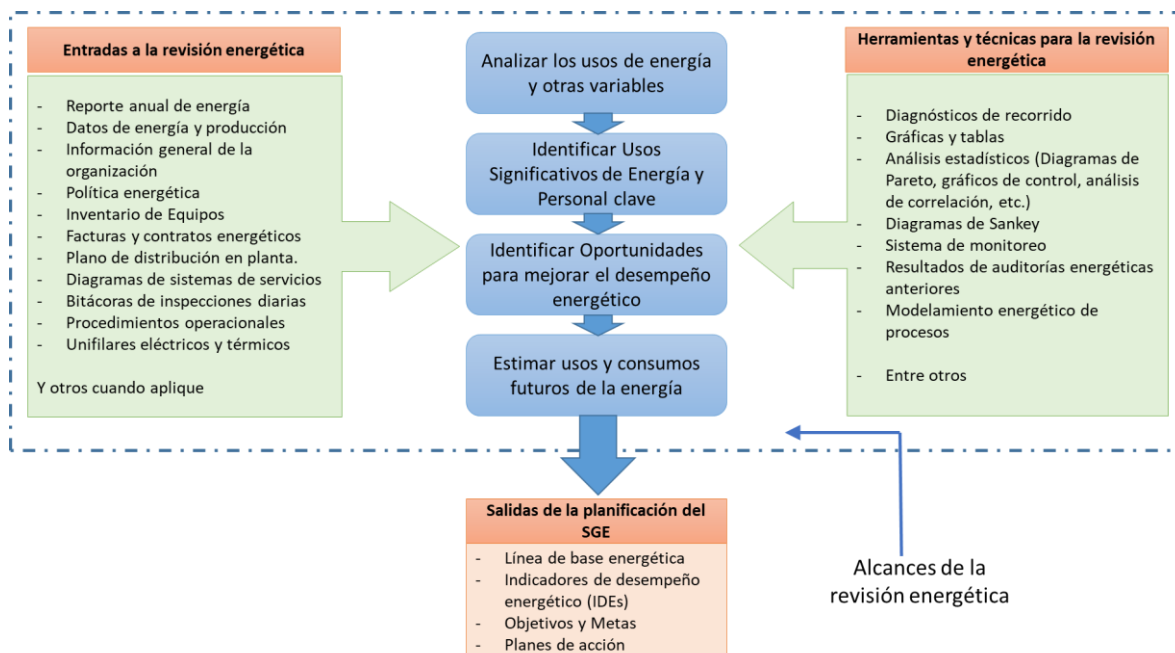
Entradas a la revisión energética

- Reporte anual de energía
- Datos de energía y producción
- Información general de la organización
- Política energética
- Inventario de Equipos
- Facturas y contratos energéticos
- Plano de distribución en planta.
- Diagramas de sistemas de servicios
- Bitácoras de inspecciones diarias
- Procedimientos operacionales
- Unifilares eléctricos y térmicos

Y otros cuando aplique

Analizar los usos de energía y otras variables

Identificar Usos Significativos de Energía y Personal clave

Identificar Oportunidades para mejorar el desempeño energético

Estimar usos y consumos futuros de la energía

Herramientas y técnicas para la revisión energética

- Diagnósticos de recorrido
- Gráficas y tablas
- Análisis estadísticos (Diagramas de Pareto, gráficos de control, análisis de correlación, etc.)
- Diagramas de Sankey
- Sistema de monitoreo
- Resultados de auditorías energéticas anteriores
- Modelamiento energético de procesos

- Entre otros

Salidas de la planificación del SGE

- Línea de base energética
- Indicadores de desempeño energético (IDEs)
- Objetivos y Metas
- Planes de acción

Alcances de la revisión energética